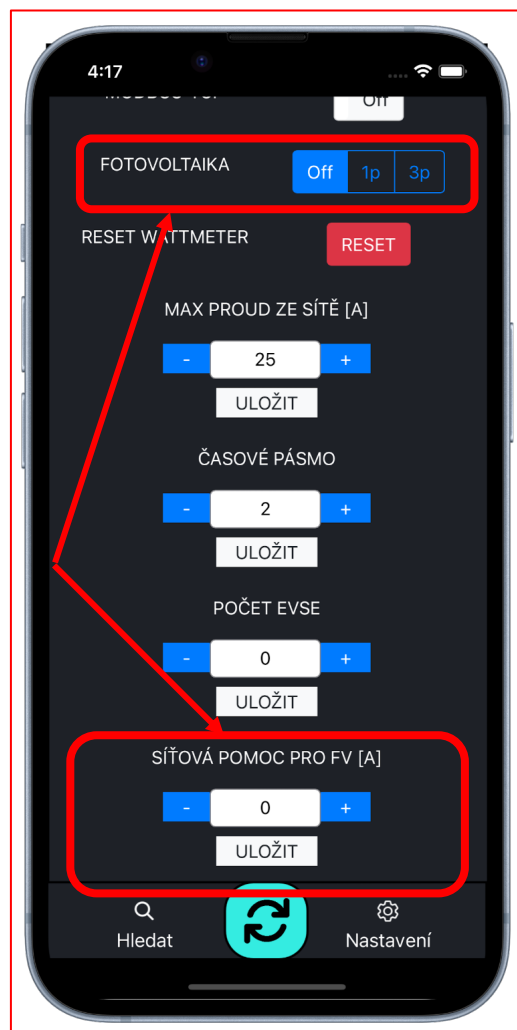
4:17

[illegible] Off

FOTOVOLTAIKA
Off 1p 3p

RESET WATTMETER
RESET

MAX PROUD ZE SÍTĚ [A]
- 25 +
ULOŽIT

ČASOVÉ PÁSMO
- 2 +
ULOŽIT

POČET EVSE
- 0 +
ULOŽIT

SÍŤOVÁ POMOC PRO FV [A]
- 0 +
ULOŽIT

Hledat
Nastavení